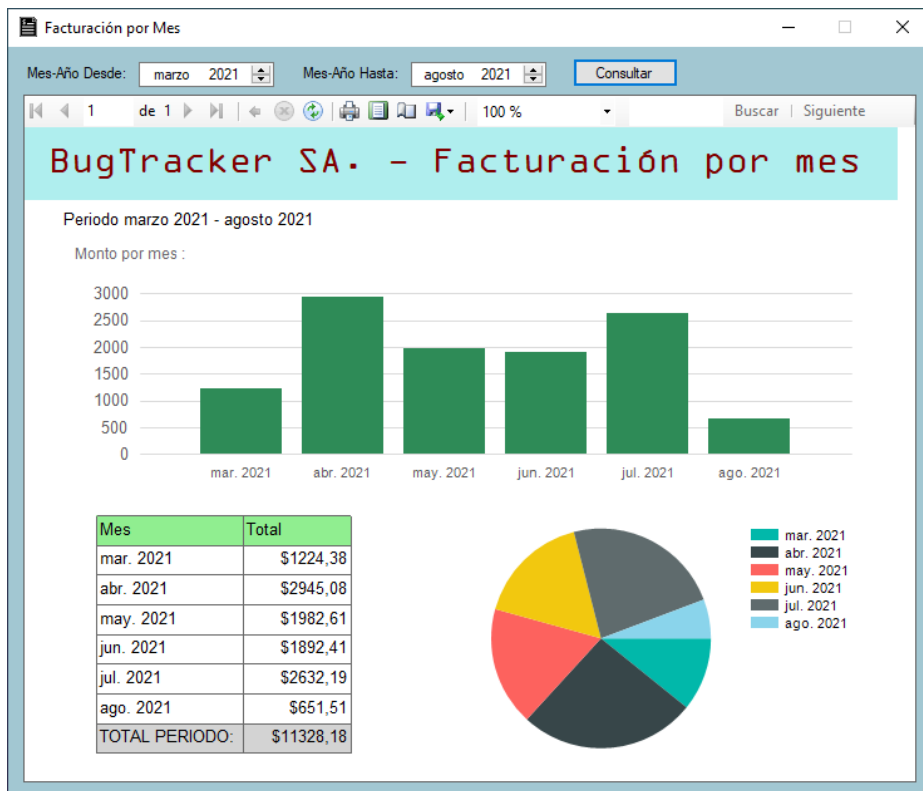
Facturación por Mes

Mes-Año Desde: marzo 2021 Mes-Año Hasta: agosto 2021 Consultar

1 de 1 100 % Buscar | Siguiente

BugTracker SA. - Facturación por mes

Periodo marzo 2021 - agosto 2021

Monto por mes :

3000
2500
2000
1500
1000
500
0

mar. 2021 abr. 2021 may. 2021 jun. 2021 jul. 2021 ago. 2021

| Mes | Total |
|---|---|
| mar. 2021 | $1224,38 |
| abr. 2021 | $2945,08 |
| may. 2021 | $1982,61 |
| jun. 2021 | $1892,41 |
| jul. 2021 | $2632,19 |
| ago. 2021 | $651,51 |
| TOTAL PERIODO: | $11328,18 |

mar. 2021
abr. 2021
may. 2021
jun. 2021
jul. 2021
ago. 2021